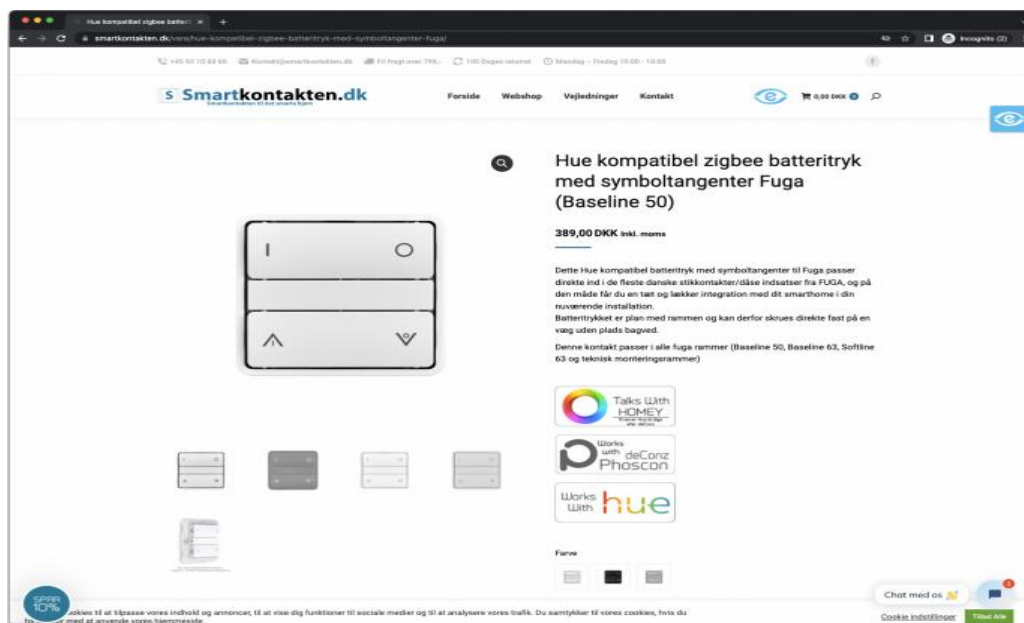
Hue kompatibel zigbee batteri ×

smartkontakten.dk/vare/hue-kompatibel-zigbee-batteritryk-med-symboltangenter-fuga/

Incognito (2)

+45 50 10 68 60 Kontakt@smartkontakten.dk Fri fragt over 799,- 100 Dages returret Mandag – Fredag 10:00 - 16:00

Smartkontakten.dk
Smartkontakten til dit smarte hjem

Forside Webshop Vejledninger Kontakt

0,00 DKK 0

Hue kompatibel zigbee batteritryk med symboltangenter Fuga (Baseline 50)

389,00 DKK inkl. moms

Dette Hue kompatibel batteritryk med symboltangenter til Fuga passer direkte ind i de fleste danske stikkontakter/dåse indsatser fra FUGA, og på den måde får du en tæt og lækker integration med dit smarthome i din nuværende installation.
Batteritrykket er plan med rammen og kan derfor skrues direkte fast på en væg uden plads bagved.

Denne kontakt passer i alle fuga rammer (Baseline 50, Baseline 63, Softline 63 og teknisk monteringsrammer)

Talks With HOMEY

Works with deConz Phoscon

Works With hue

Farve

SPAR 10%

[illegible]okies til at tilpasse vores indhold og annoncer, til at vise dig funktioner til sociale medier og til at analysere vores trafik. Du samtykker til vores cookies, hvis du fo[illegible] med at anvende vores hjemmeside.

Chat med os

Cookie indstillinger Tillad Alle